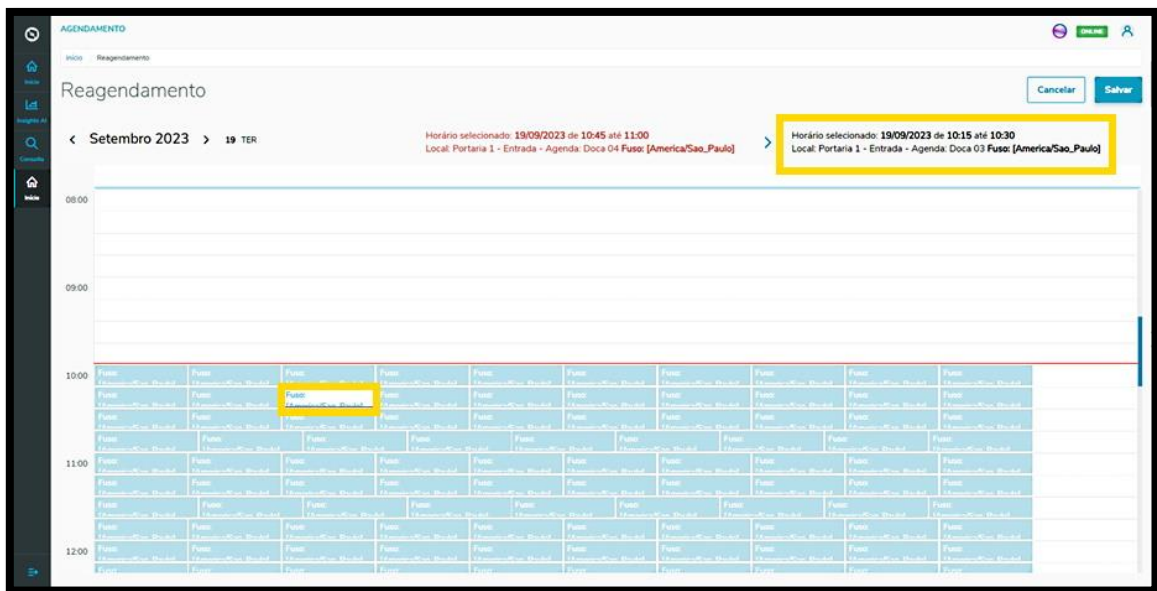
AGENDAMENTO

ONLINE

Início Reagendamento

Início

Insights AI

Consulta

Início

Reagendamento

Cancelar Salvar

< Setembro 2023 > 19 TER

Horário selecionado: 19/09/2023 de 10:45 até 11:00
Local: Portaria 1 - Entrada - Agenda: Doca 04 Fuso: [America/Sao_Paulo]

Horário selecionado: 19/09/2023 de 10:15 até 10:30
Local: Portaria 1 - Entrada - Agenda: Doca 03 Fuso: [America/Sao_Paulo]

08:00

09:00

10:00

11:00

12:00

Fuso: [America/Sao_Paulo]